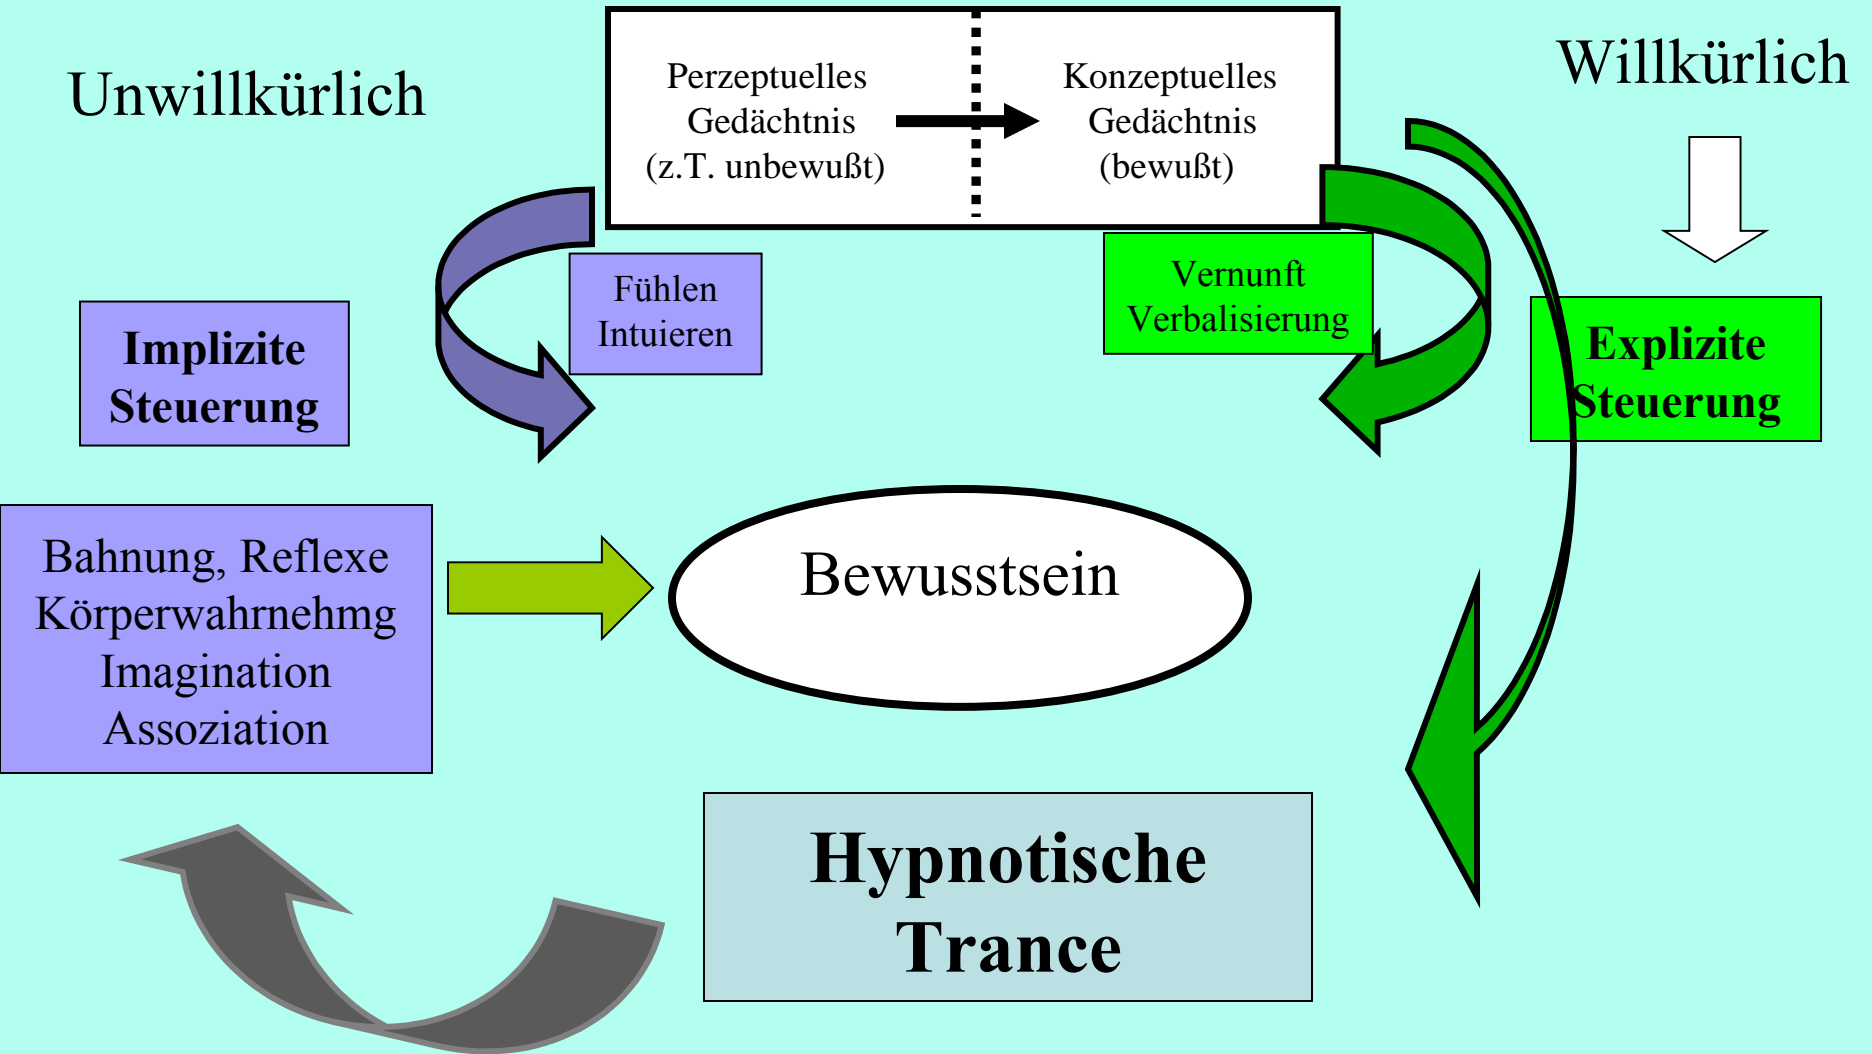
Unwillkürlich

Perzeptuelles Gedächtnis (z.T. unbewußt)

Konzeptuelles Gedächtnis (bewußt)

Willkürlich

Fühlen Intuieren

Vernunft Verbalisierung

Implizite Steuerung

Explizite Steuerung

Bahnung, Reflexe Körperwahrnehmg Imagination Assoziation

Bewusstsein

Hypnotische Trance